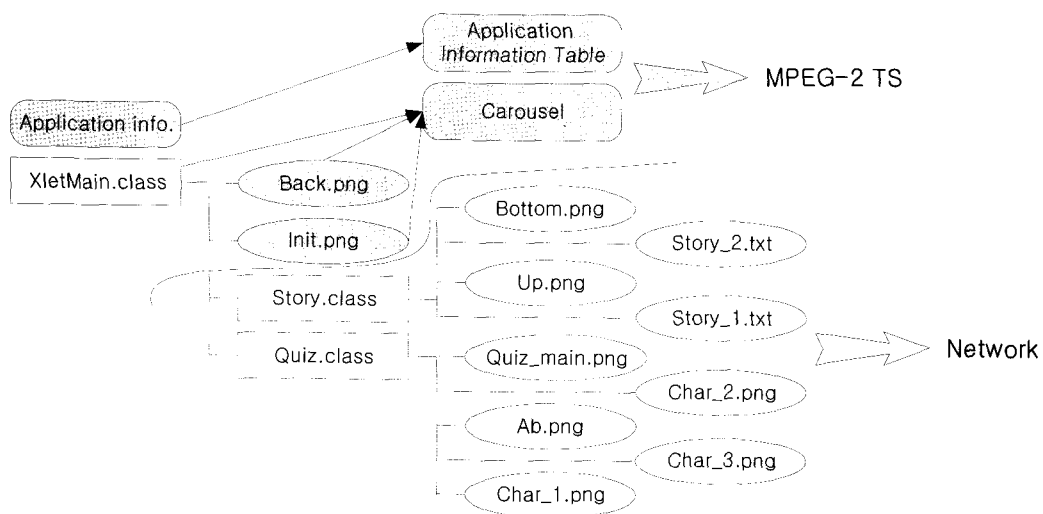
Application Information Table

MPEG-2 TS

Application info.

Carousel

XletMain.class

Back.png

Init.png

Bottom.png

Story_2.txt

Up.png

Story.class

Story_1.txt

Quiz.class

Quiz_main.png

Network

Char_2.png

Ab.png

Char_3.png

Char_1.png